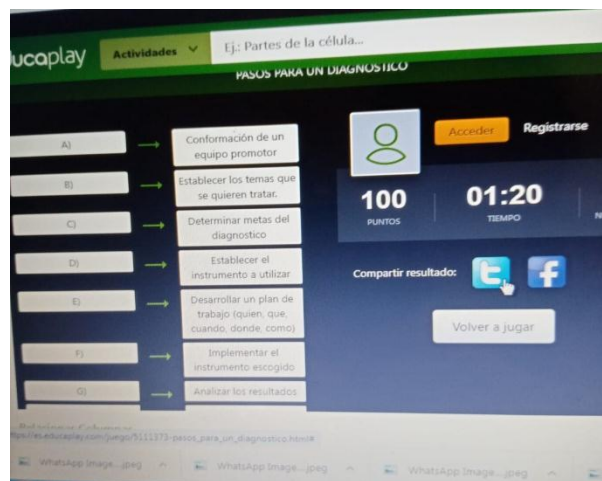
ucaplay Actividades Ej.: Partes de la célula...

PASOS PARA UN DIAGNOSTICO

A) Conformación de un equipo promotor

B) Establecer los temas que se quieren tratar.

C) Determinar metas del diagnostico

D) Establecer el instrumento a utilizar.

E) Desarrollar un plan de trabajo (quien, que, cuando, donde, como)

F) Implementar el instrumento escogido

G) Analizar los resultados

Acceder Registrarse

100 PUNTOS

01:20 TIEMPO

Compartir resultado:

Volver a jugar

Relacionar Columnas

https://es.educaplay.com/juego/5111373-pasos_para_un_diagnostico.html#

WhatsApp Image....jpeg

WhatsApp Image....jpeg

WhatsApp Image....jpeg